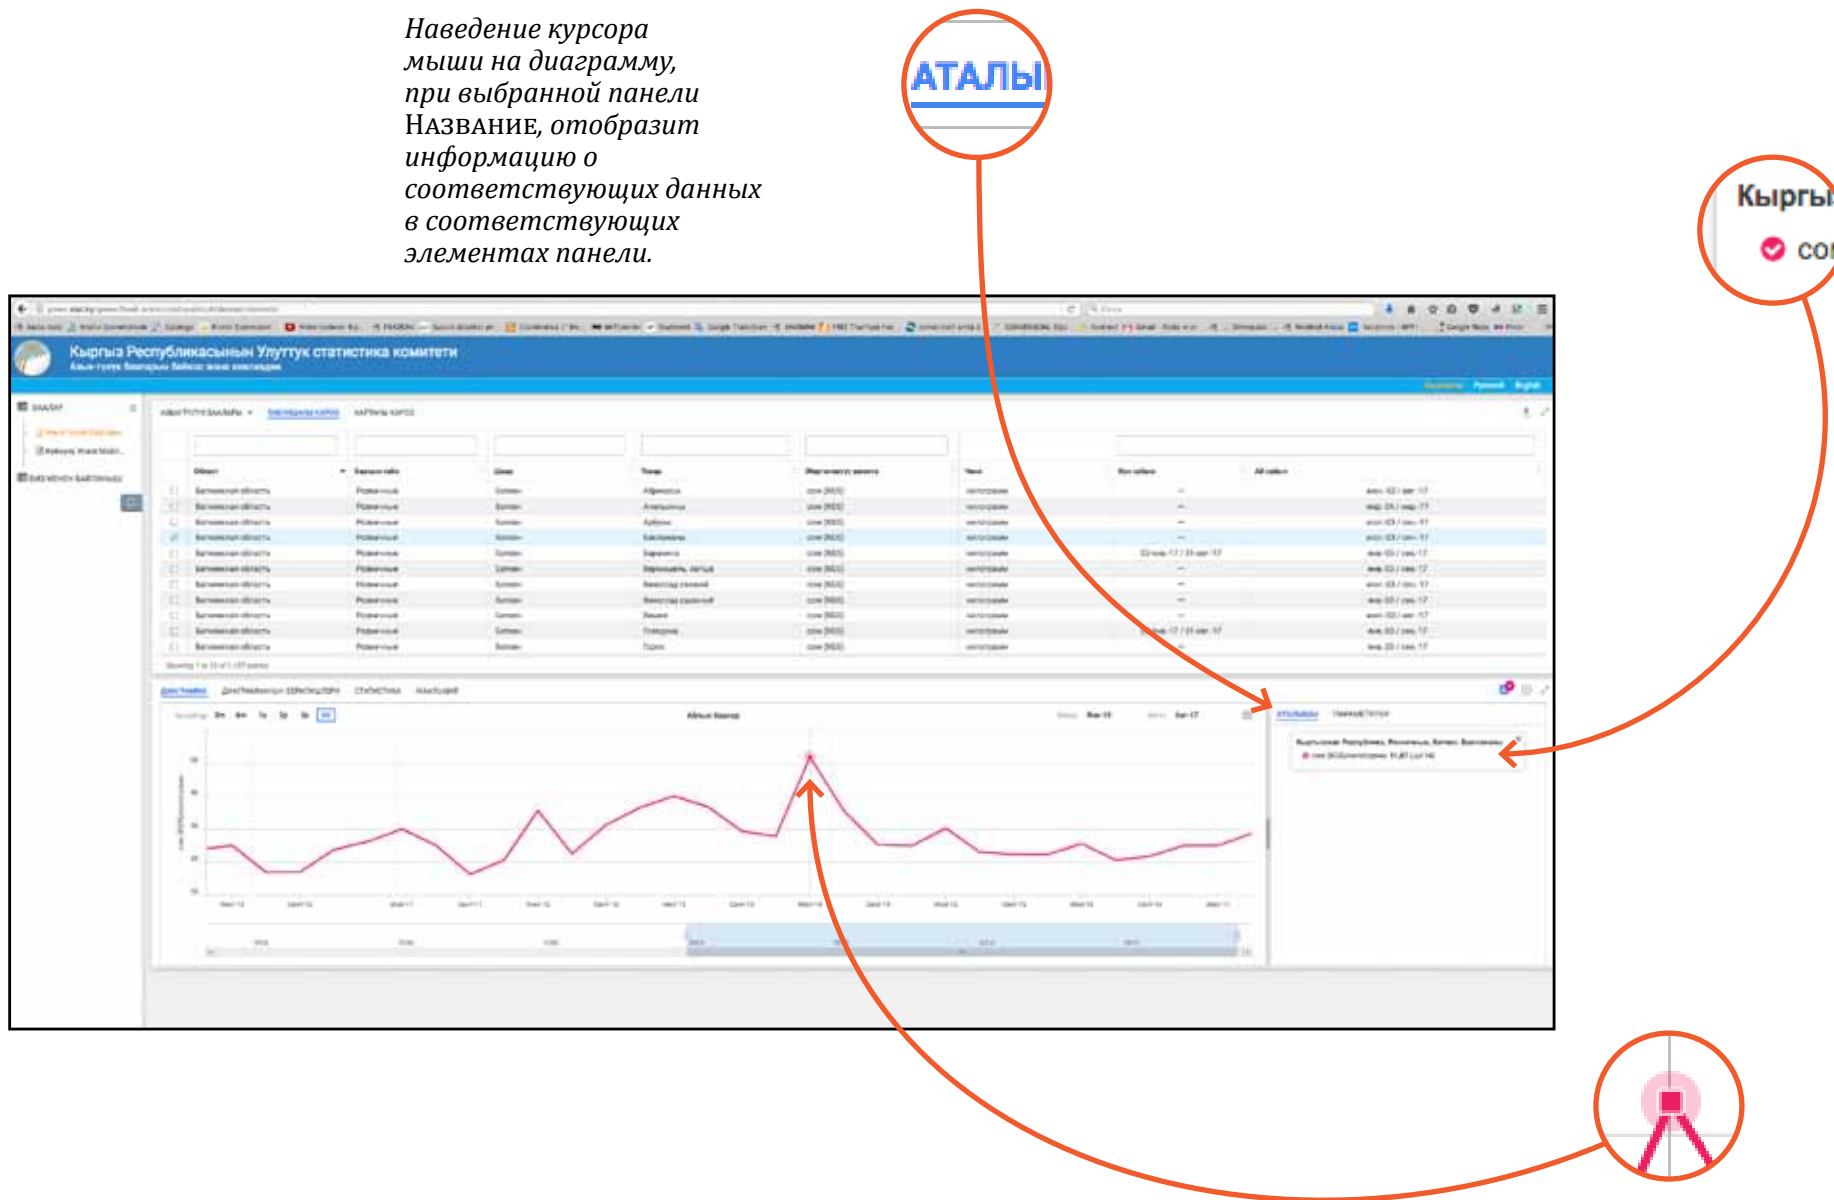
Наведение курсора мыши на диаграмму, при выбранной панели Название, отобразит информацию о соответствующих данных в соответствующих элементах панели.

АТАЛЫ

Кыргы
со

Кыргыз Республикасынын Улуттук статистика комитети